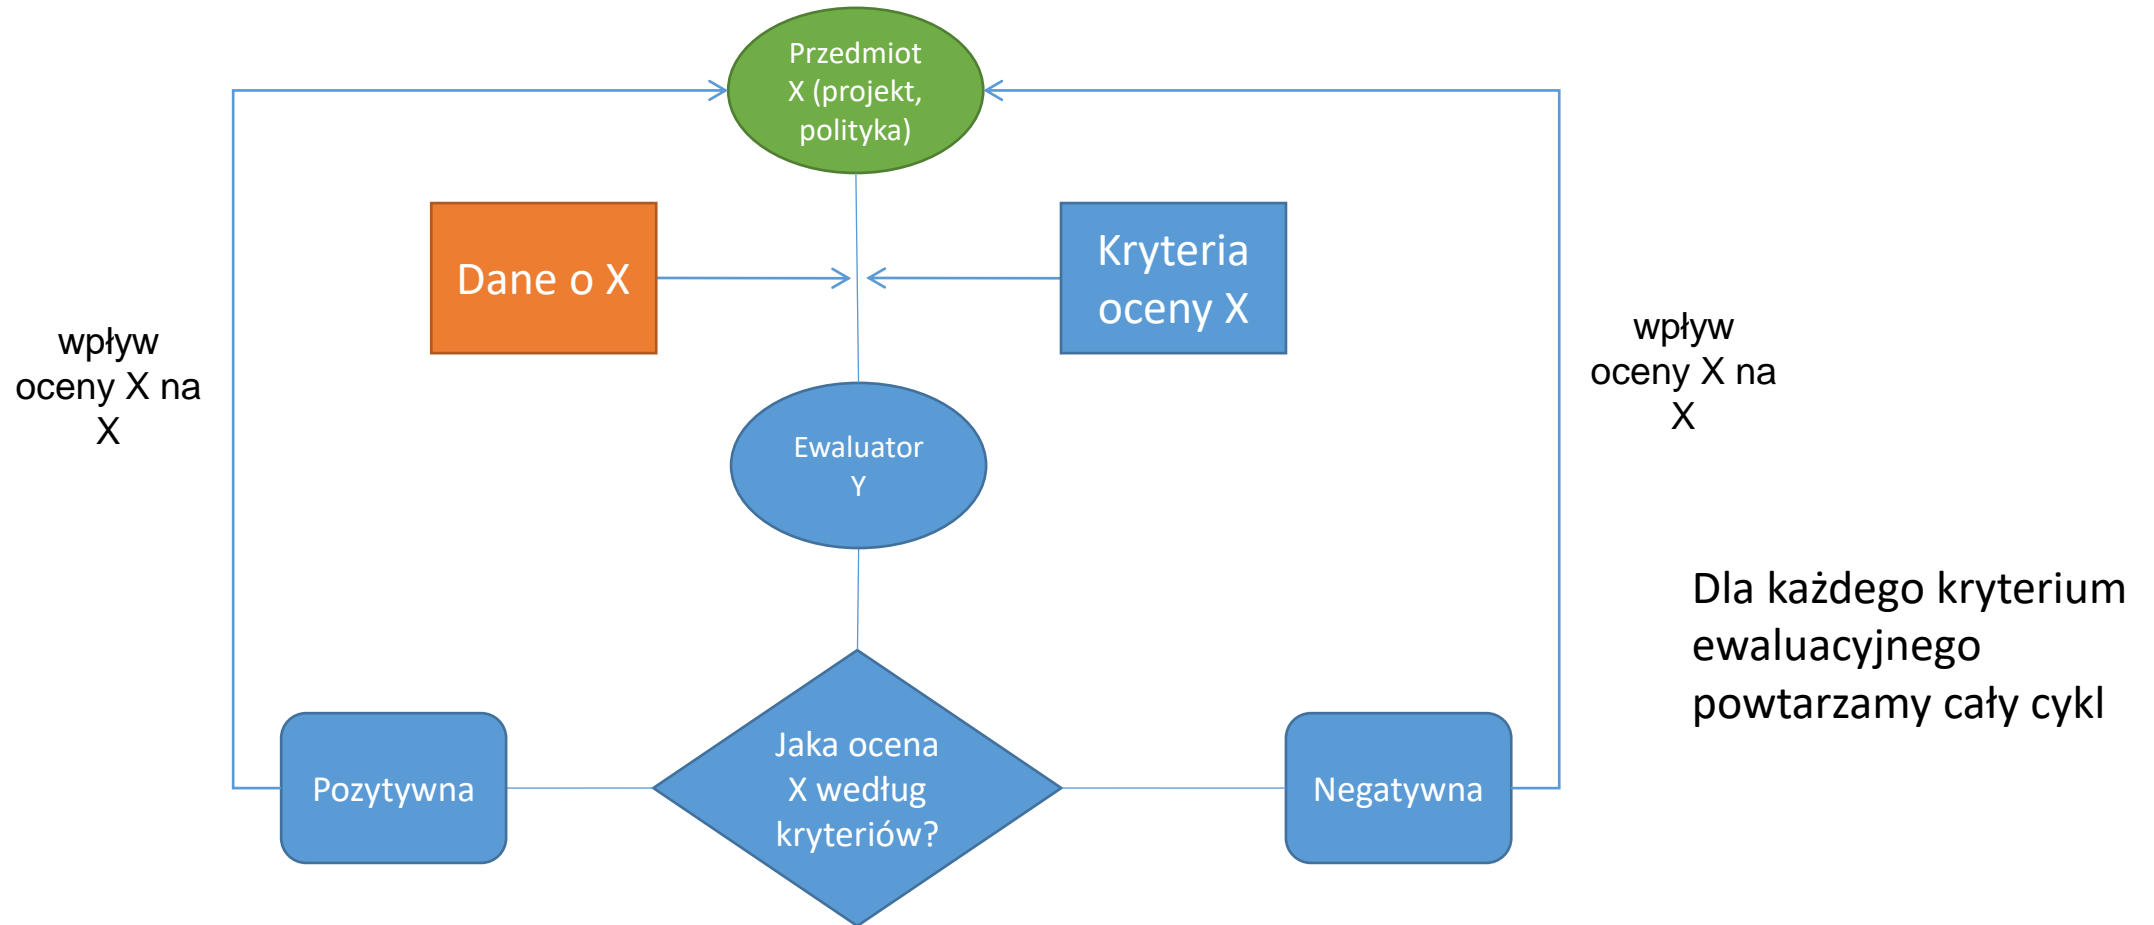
Przedmiot X (projekt, polityka)

Dane o X

Kryteria oceny X

wpływ oceny X na X

wpływ oceny X na X

Ewaluator Y

Dla każdego kryterium ewaluacyjnego powtarzamy cały cykl

Pozytywna

Jaka ocena X według kryteriów?

Negatywna